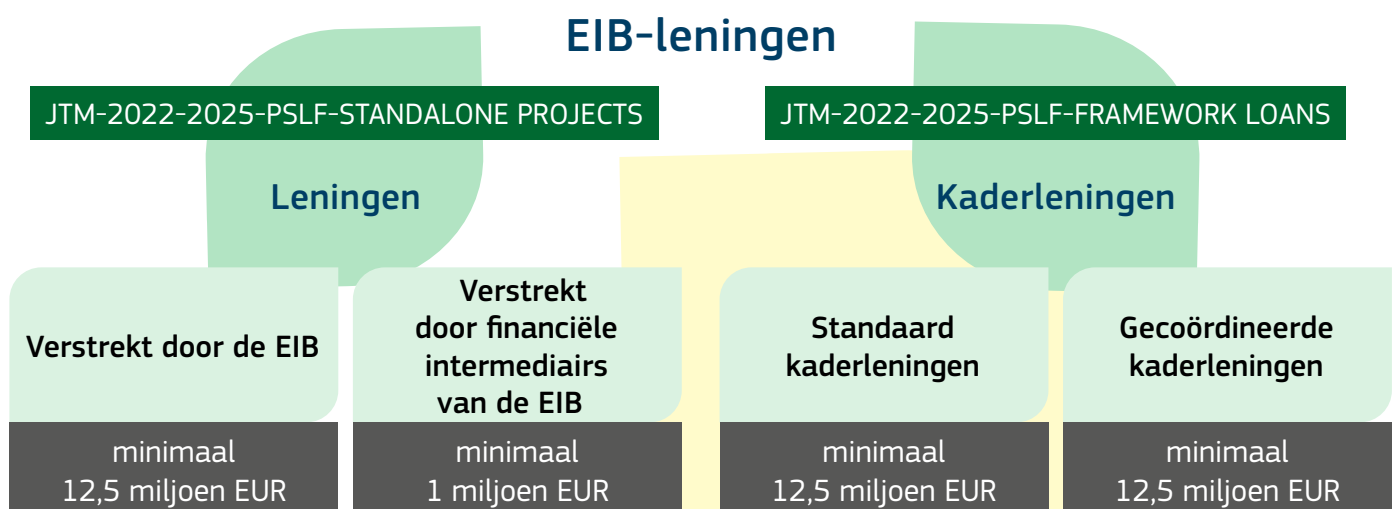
EIB-leningen

JTM-2022-2025-PSLF-STANDALONE PROJECTS

Leningen

JTM-2022-2025-PSLF-FRAMEWORK LOANS

Kaderleningen

Verstrekt door de EIB

minimaal 12,5 miljoen EUR

Verstrekt door financiële intermediairs van de EIB

minimaal 1 miljoen EUR

Standaard kaderleningen

minimaal 12,5 miljoen EUR

Gecoördineerde kaderleningen

minimaal 12,5 miljoen EUR